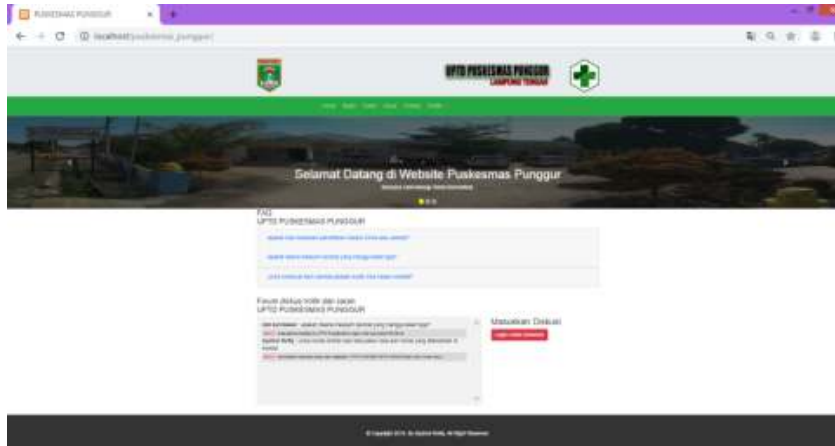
PUSKESMAS PUNGGUR

localhost/puskesmas_punggur/

UPTD PUSKESMAS PUNGGUR
LAMPUNG TENGAH

Selamat Datang di Website Puskesmas Punggur

FAQ
UPTD PUSKESMAS PUNGGUR

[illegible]

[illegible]

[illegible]

Forum diskusi kritik dan saran
UPTD PUSKESMAS PUNGGUR

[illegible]

Masukkan Diskusi

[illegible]

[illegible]